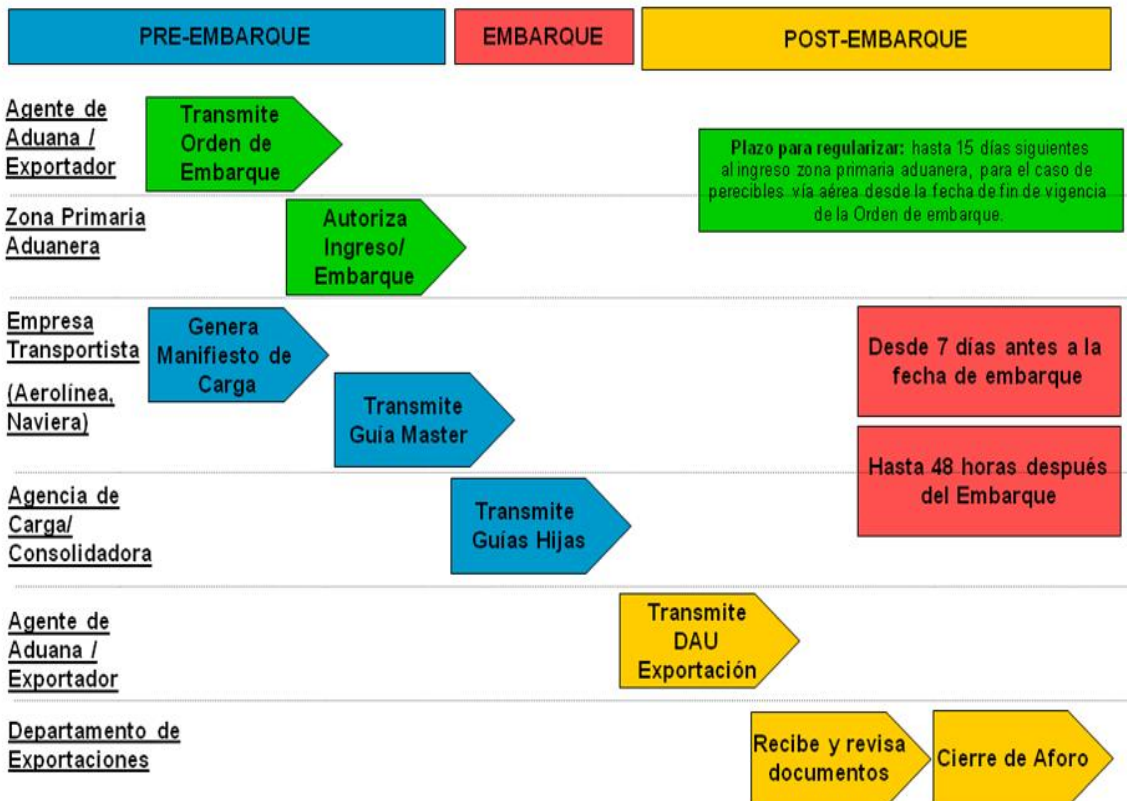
PRE-EMBARQUE

EMBARQUE

POST-EMBARQUE

Agente de Aduana / Exportador

Transmite Orden de Embarque

Plazo para regularizar: hasta 15 días siguientes al ingreso zona primaria aduanera, para el caso de perecibles vía aérea desde la fecha de fin de vigencia de la Orden de embarque.

Zona Primaria Aduanera

Autoriza Ingreso/ Embarque

Empresa Transportista

(Aerolínea, Naviera)

Genera Manifiesto de Carga

Desde 7 días antes a la fecha de embarque

Transmite Guía Master

Hasta 48 horas después del Embarque

Agencia de Carga/ Consolidadora

Transmite Guías Hijas

Agente de Aduana / Exportador

Transmite DAU Exportación

Departamento de Exportaciones

Recibe y revisa documentos

Cierre de Aforo